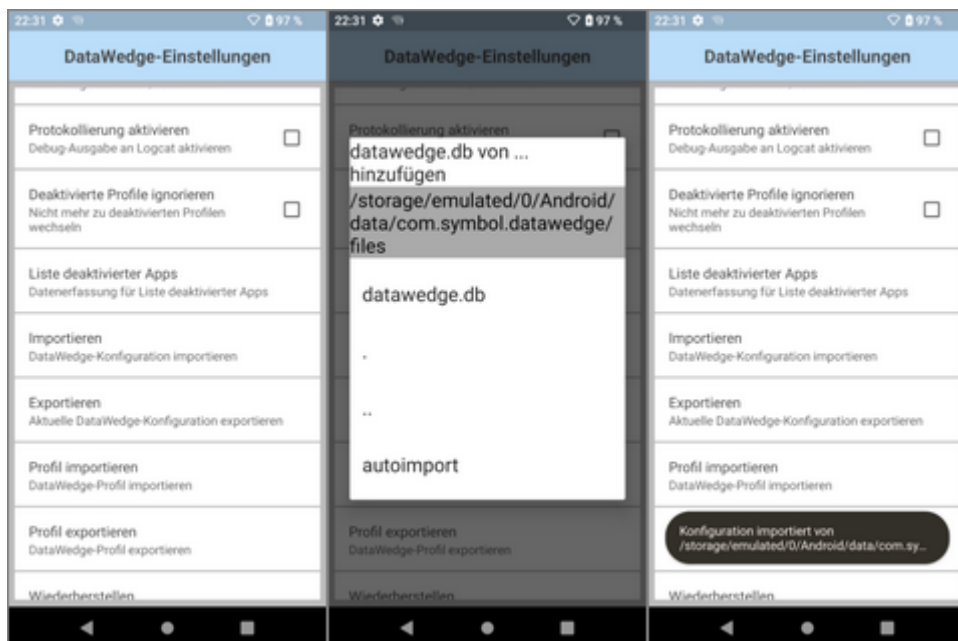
22:31 97 %

DataWedge-Einstellungen

Protokollierung aktivieren
Debug-Ausgabe an Logcat aktivieren

Deaktivierte Profile ignorieren
Nicht mehr zu deaktivierten Profilen wechseln

Liste deaktivierter Apps
Datenerfassung für Liste deaktivierter Apps

Importieren
DataWedge-Konfiguration importieren

Exportieren
Aktuelle DataWedge-Konfiguration exportieren

Profil importieren
DataWedge-Profil importieren

Profil exportieren
DataWedge-Profil exportieren

Wiederherstellen

22:31 97 %

DataWedge-Einstellungen

Protokollierung aktivieren

datawedge.db von ... hinzufügen
/storage/emulated/0/Android/data/com.symbol.datawedge/files

datawedge.db

.

..

autoimport

Profil exportieren
DataWedge-Profil exportieren

Wiederherstellen

22:31 97 %

DataWedge-Einstellungen

Protokollierung aktivieren
Debug-Ausgabe an Logcat aktivieren

Deaktivierte Profile ignorieren
Nicht mehr zu deaktivierten Profilen wechseln

Liste deaktivierter Apps
Datenerfassung für Liste deaktivierter Apps

Importieren
DataWedge-Konfiguration importieren

Exportieren
Aktuelle DataWedge-Konfiguration exportieren

Profil importieren
DataWedge-Profil importieren

Konfiguration importiert von /storage/emulated/0/Android/data/com.sy...

Wiederherstellen